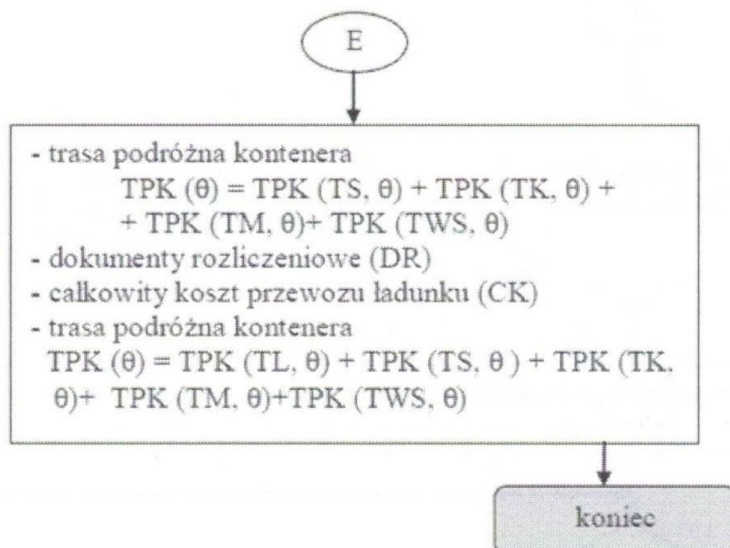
E

- trasa podróżna kontenera
TPK (θ) = TPK (TS, θ) + TPK (TK, θ) + + TPK (TM, θ)+ TPK (TWS, θ)
- dokumenty rozliczeniowe (DR)
- całkowity koszt przewozu ładunku (CK)
- trasa podróżna kontenera
TPK (θ) = TPK (TL, θ) + TPK (TS, θ ) + TPK (TK, θ)+ TPK (TM, θ)+TPK (TWS, θ)

koniec